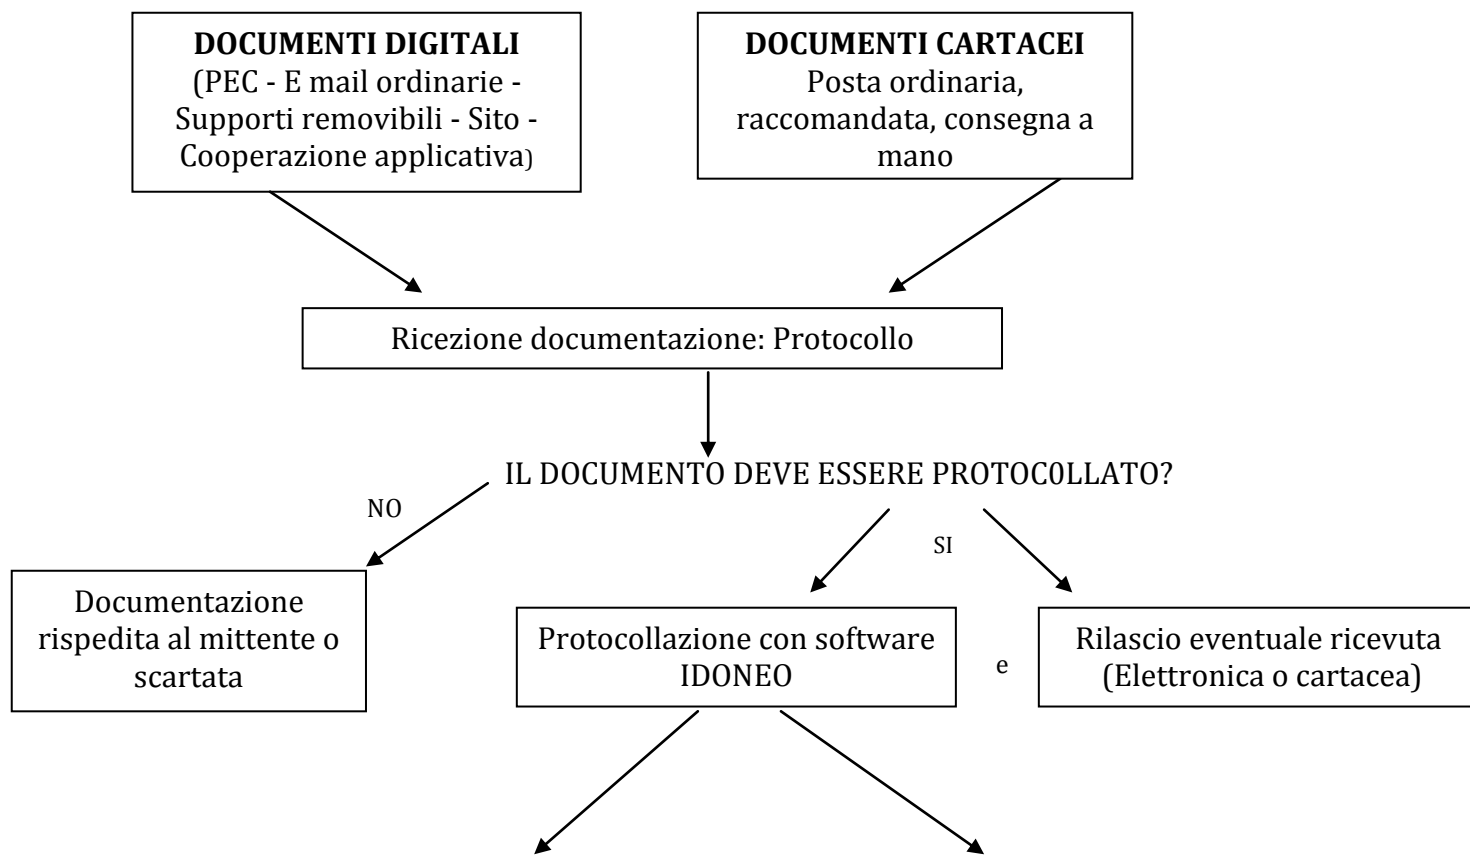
**DOCUMENTI DIGITALI**
(PEC - E mail ordinarie - Supporti removibili - Sito - Cooperazione applicativa)

**DOCUMENTI CARTACEI**
Posta ordinaria, raccomandata, consegna a mano

Ricezione documentazione: Protocollo

IL DOCUMENTO DEVE ESSERE PROTOC0LLATO?

NO

SI

Documentazione rispedita al mittente o scartata

Protocollazione con software IDONEO

e

Rilascio eventuale ricevuta (Elettronica o cartacea)